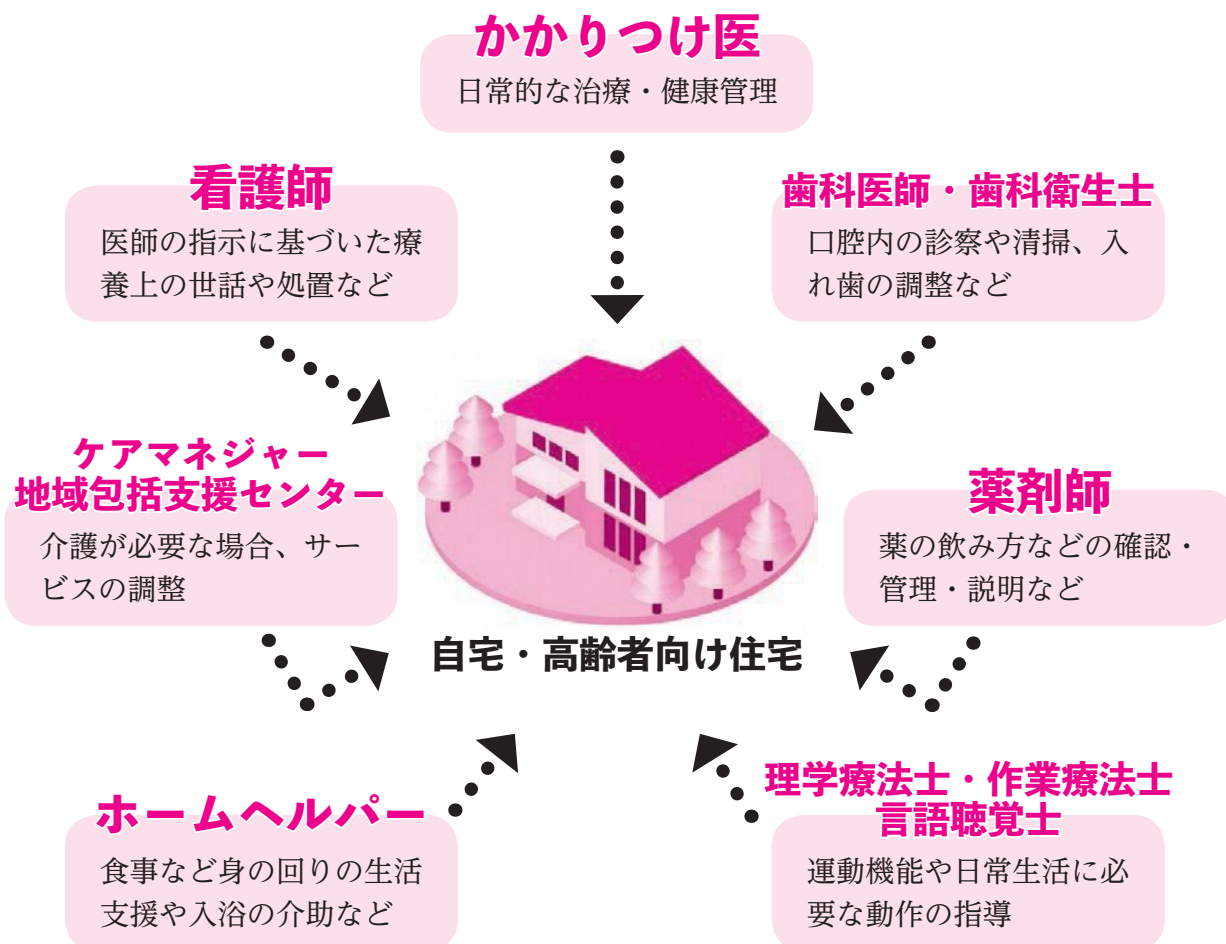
かかりつけ医
日常的な治療・健康管理

看護師
医師の指示に基づいた療養上の世話や処置など

歯科医師・歯科衛生士
口腔内の診察や清掃、入れ歯の調整など

ケアマネジャー
地域包括支援センター
介護が必要な場合、サービスの調整

薬剤師
薬の飲み方などの確認・管理・説明など

自宅・高齢者向け住宅

ホームヘルパー
食事など身の回りの生活支援や入浴の介助など

理学療法士・作業療法士
言語聴覚士
運動機能や日常生活に必要な動作の指導